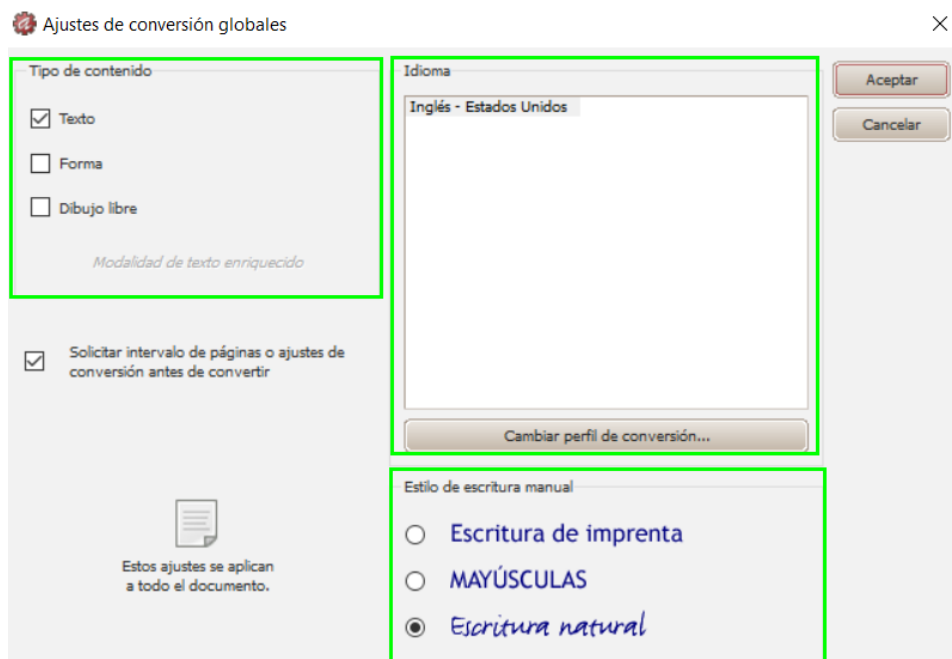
Ajustes de conversión globales

Tipo de contenido

Texto

Forma

Dibujo libre

Modalidad de texto enriquecido

Solicitar intervalo de páginas o ajustes de conversión antes de convertir

Estos ajustes se aplican a todo el documento.

Idioma

Inglés - Estados Unidos

Cambiar perfil de conversión...

Estilo de escritura manual

Escritura de imprenta

MAYÚSCULAS

Escritura natural

Aceptar

Cancelar